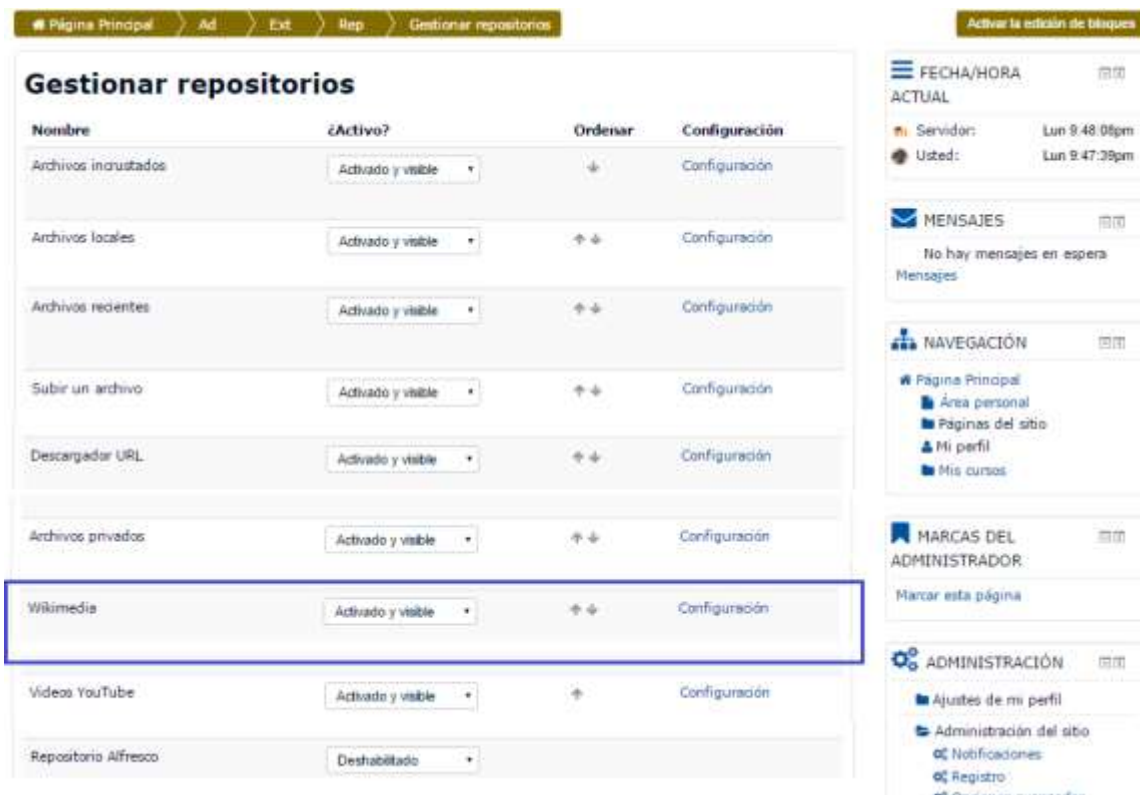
Página Principal Ad Ext Rep Gestionar repositorios

Activar la edición de bloques

# Gestionar repositorios

| Nombre | ¿Activo? | Ordenar | Configuración |
|---|---|---|---|
| Archivos incrustados | Activado y visible | | Configuración |
| Archivos locales | Activado y visible | | Configuración |
| Archivos recientes | Activado y visible | | Configuración |
| Subir un archivo | Activado y visible | | Configuración |
| Descargador URL | Activado y visible | | Configuración |
| Archivos privados | Activado y visible | | Configuración |
| Wikimedia | Activado y visible | | Configuración |
| Videos YouTube | Activado y visible | | Configuración |
| Repositorio Alfresco | Deshabilitado | | |

FECHA/HORA ACTUAL

Servidor: Lun 9:48:08pm

Usted: Lun 9:47:39pm

MENSAJES

No hay mensajes en espera

Mensajes

NAVEGACIÓN

Página Principal

Área personal

Páginas del sitio

Mi perfil

Mis cursos

MARCAS DEL ADMINISTRADOR

Marcar esta página

ADMINISTRACIÓN

Ajustes de mi perfil

Administración del sitio

Notificaciones

Registro

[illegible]